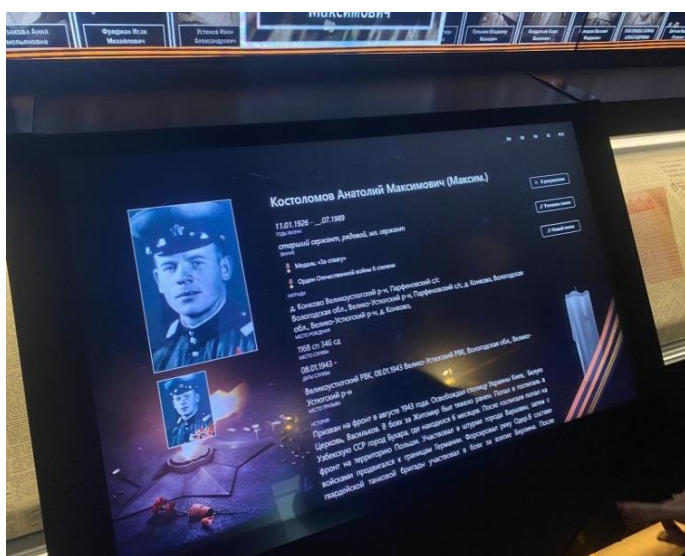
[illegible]акова Анна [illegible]мильяновна

Фридман Исак Михайлович

Устинов Иван Александрович

МАКСИМОВИЧ

Костоломов Анатолий Максимович (Максим.)

11.01.1926 - __.07.1989

ГОДЫ ЖИЗНИ

старший сержант, рядовой, мл. сержант

ЗВАНИЕ

Медаль «За отвагу»

Орден Отечественной войны II степени

НАГРАДЫ

д. Конково Великоустюгский р-н, Парфеновский с/с Вологодская обл., Велико-Устюгский р-н, Парфеновский с/с, д. Конково, Вологодская обл., Велико-Устюгский р-н, д. Конково,

МЕСТО РОЖДЕНИЯ

1168 сут 346 сд

МЕСТО СЛУЖБЫ

08.01.1943 -

ДАТЫ СЛУЖБЫ

Великоустюгский РВК, 08.01.1943 Велико-Устюгский РВК, Вологодская обл., Велико-Устюгский р-н

МЕСТО ПРИЗЫВА

ИСТОРИЯ

Призван на фронт в августе 1943 года. Освобождал столицу Украины Киев, Белую Церковь, Васильков. В боях за Житомир был тяжело ранен. Попал в госпиталь в Узбекскую ССР город Бухара, где находился 6 месяцев. После госпиталя попал на фронт на территорию Польши. Участвовал в штурме города Варшавы, затем с войсками продвигался к границам Германии. Форсировал реку Одер. В составе гвардейской танковой бригады участвовал в боях за взятие Берлина. После

К разделам

Указать поиск

Новый поиск